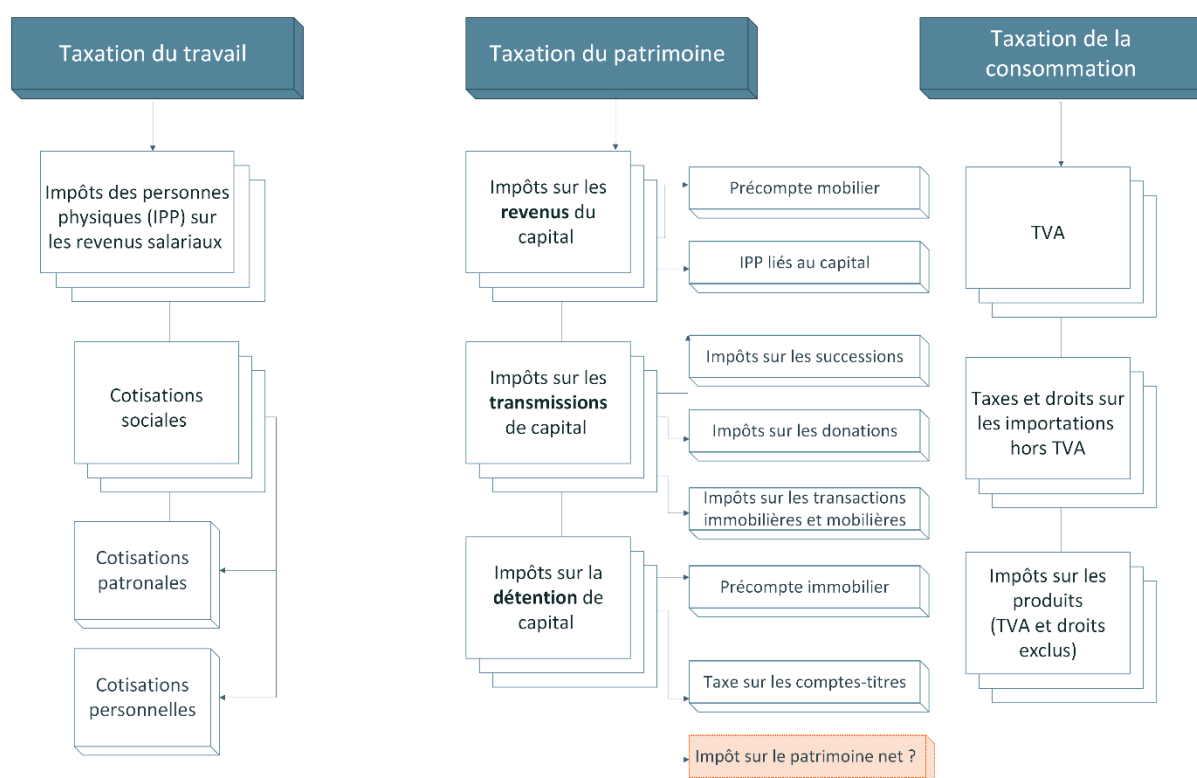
Taxation du travail

Impôts des personnes physiques (IPP) sur les revenus salariaux

Cotisations sociales

Cotisations patronales

Cotisations personnelles

Taxation du patrimoine

Impôts sur les **revenus** du capital

Précompte mobilier

IPP liés au capital

Impôts sur les **transmissions** de capital

Impôts sur les successions

Impôts sur les donations

Impôts sur les transactions immobilières et mobilières

Impôts sur la **détention** de capital

Précompte immobilier

Taxe sur les comptes-titres

Impôt sur le patrimoine net ?

Taxation de la consommation

TVA

Taxes et droits sur les importations hors TVA

Impôts sur les produits (TVA et droits exclus)